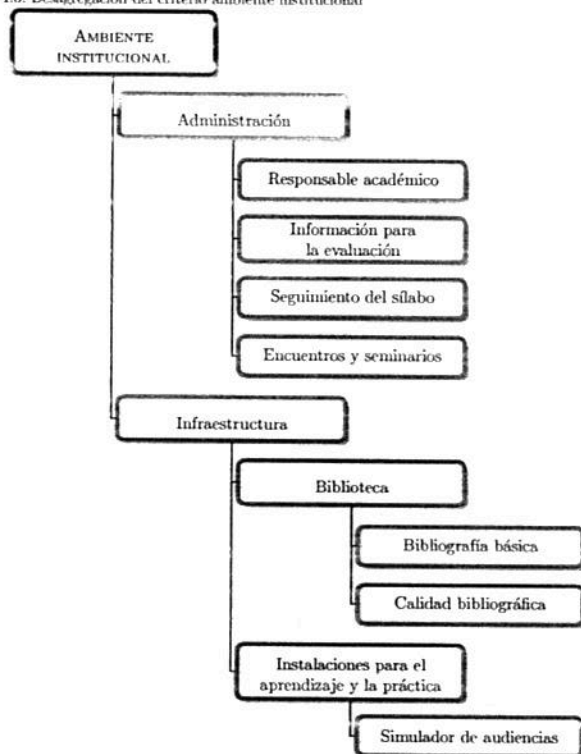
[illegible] Desagregación del criterio ambiente institucional

AMBIENTE INSTITUCIONAL

Administración

Responsable académico

Información para la evaluación

Seguimiento del sílabo

Encuentros y seminarios

Infraestructura

Biblioteca

Bibliografía básica

Calidad bibliográfica

Instalaciones para el aprendizaje y la práctica

Simulador de audiencias